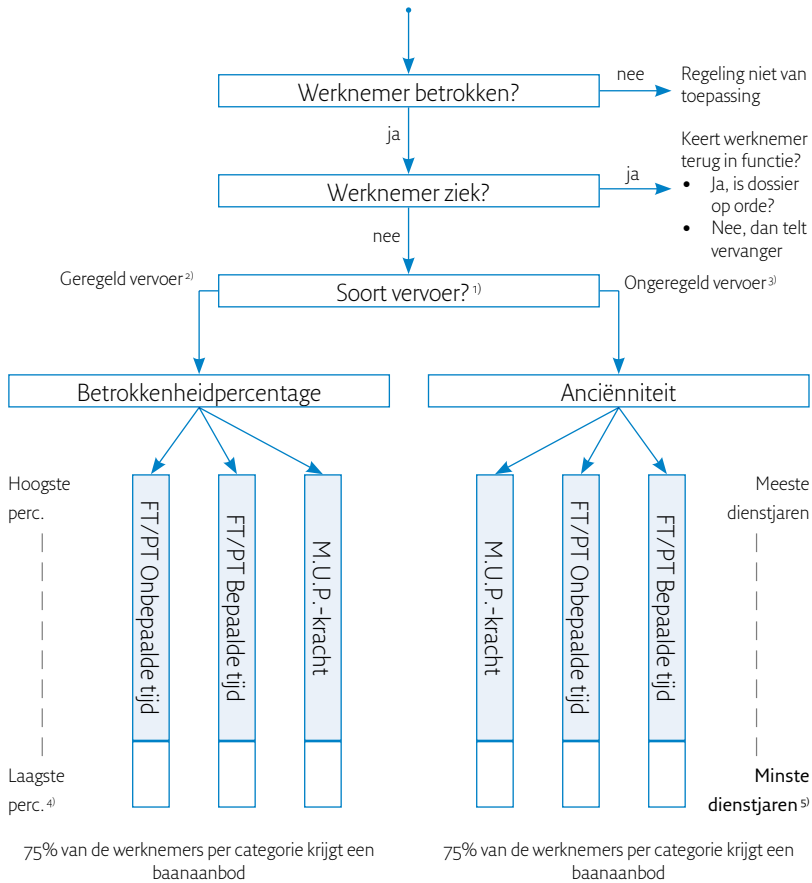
Werknemer betrokken?

nee

Regeling niet van toepassing

ja

Werknemer ziek?

ja

Keert werknemer terug in functie?
- Ja, is dossier op orde?
- Nee, dan telt vervanger

nee

Geregeld vervoer $^{2)}$

Soort vervoer? $^{1)}$

Ongeregeld vervoer $^{3)}$

Betrokkenheidpercentage

Anciënniteit

Hoogste perc.

FT/PT Onbepaalde tijd

FT/PT Bepaalde tijd

M.U.P.-kracht

Laagste perc. $^{4)}$

M.U.P.-kracht

FT/PT Onbepaalde tijd

FT/PT Bepaalde tijd

Meeste dienstjaren

Minste dienstjaren $^{5)}$

75% van de werknemers per categorie krijgt een baanaanbod

75% van de werknemers per categorie krijgt een baanaanbod